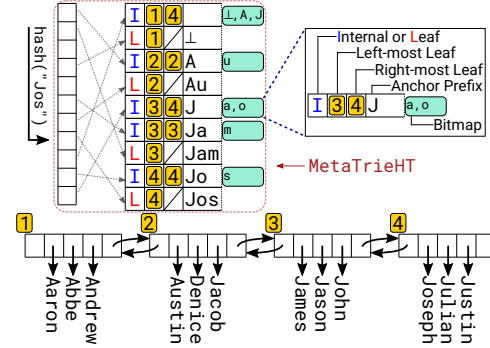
hash("Jos")

I 1 4 ⊥, A, J
L 1 ⊥
L 2 2 A u
L 2 Au
I 3 4 J a, o
I 3 3 Ja m
L 3 Jam
I 4 4 Jo s
L 4 Jos

MetaTrieHT

Internal or Leaf
Left-most Leaf
Right-most Leaf
Anchor Prefix
I 3 4 J a, o
Bitmap

1
Aaron
Abbe
Andrew

2
Austin
Denice
Jacob

3
James
Jason
John

4
Joseph
Julian
Justin